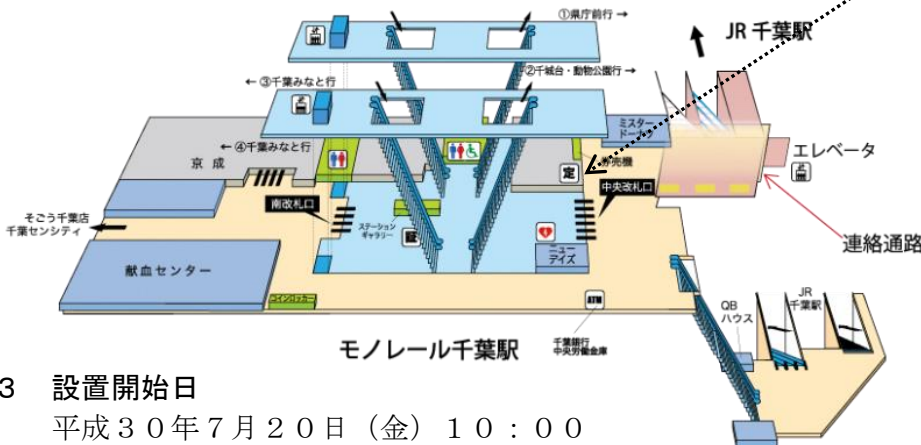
①県庁前行 →

JR 千葉駅

← ③千葉みなと行

②千城台・動物公園行 →

ミスタードーナツ

← ④千葉みなと行

京成

券売機

定

エレベータ

中央改札口

そごう千葉店
千葉センシティ

南改札口

ステーションギャラリー

ニューデイズ

連絡通路

献血センター

コインロッカー

ATM

QBハウス

JR千葉駅

モノレール千葉駅

千葉銀行
中央労働金庫

3　設置開始日

平成30年7月20日（金）10：00